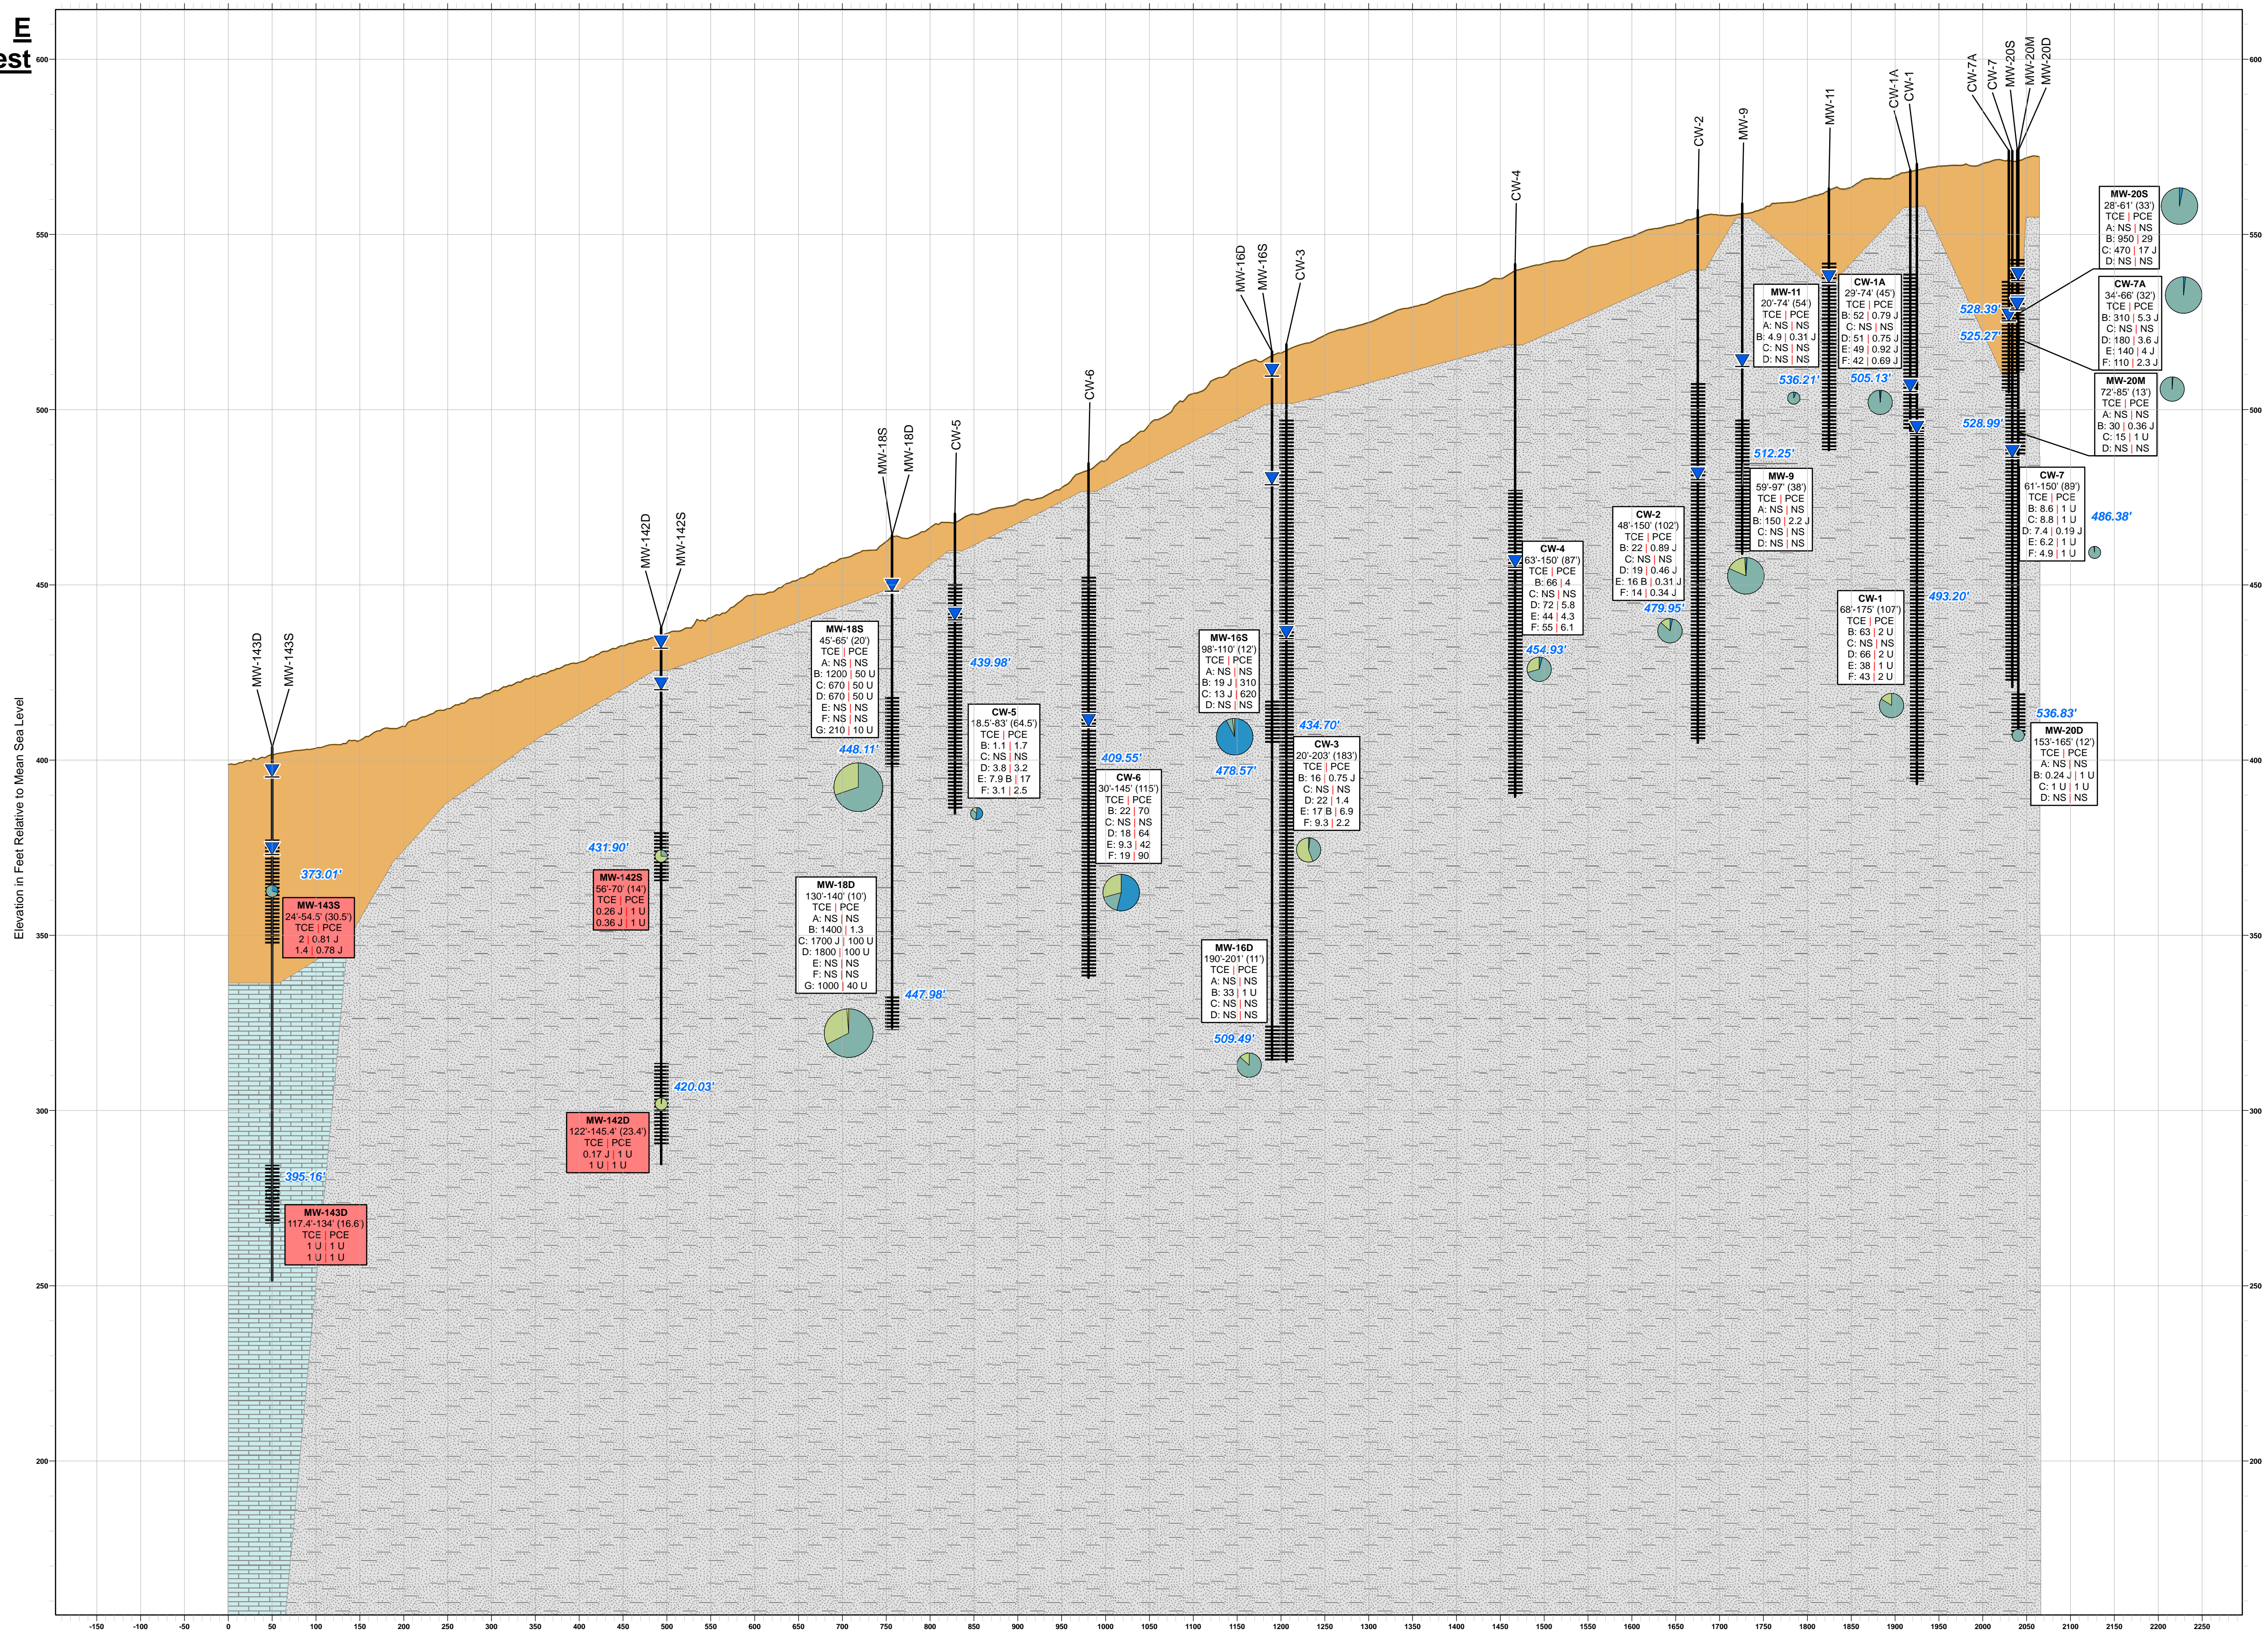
E
est

Elevation in Feet Relative to Mean Sea Level

600
550
500
450
400
350
300
250
200

MW-143D MW-143S MW-142D MW-142S MW-18S MW-18D CW-5 CW-6 MW-16D MW-16S CW-3 CW-4 CW-2 MW-9 MW-11 CW-1A CW-1 CW-7A CW-7 MW-20S MW-20M MW-20D

MW-20S
28'-61' (33')
TCE | PCE
A: NS | NS
B: 950 | 29
C: 470 | 17 J
D: NS | NS

CW-7A
34'-66' (32')
TCE | PCE
B: 310 | 5.3 J
C: NS | NS
D: 180 | 3.6 J
E: 140 | 4 J
F: 110 | 2.3 J

MW-20M
72'-85' (13')
TCE | PCE
A: NS | NS
B: 30 | 0.36 J
C: 15 | 1 U
D: NS | NS

CW-7
61'-150' (89')
TCE | PCE
B: 8.6 | 1 U
C: 8.8 | 1 U
D: 7.4 | 0.19 J
E: 6.2 | 1 U
F: 4.9 | 1 U

MW-20D
153'-165' (12')
TCE | PCE
A: NS | NS
B: 0.24 J | 1 U
C: 1 U | 1 U
D: NS | NS

MW-11
20'-74' (54')
TCE | PCE
A: NS | NS
B: 4.9 | 0.31 J
C: NS | NS
D: NS | NS

CW-1A
29'-74' (45')
TCE | PCE
B: 52 | 0.79 J
C: NS | NS
D: 51 | 0.75 J
E: 49 | 0.92 J
F: 42 | 0.69 J

MW-9
59'-97' (38')
TCE | PCE
A: NS | NS
B: 150 | 2.2 J
C: NS | NS
D: NS | NS

CW-2
48'-150' (102')
TCE | PCE
B: 22 | 0.89 J
C: NS | NS
D: 19 | 0.46 J
E: 16 B | 0.31 J
F: 14 | 0.34 J

CW-1
68'-175' (107')
TCE | PCE
B: 63 | 2 U
C: NS | NS
D: 66 | 2 U
E: 38 | 1 U
F: 43 | 2 U

CW-4
63'-150' (87')
TCE | PCE
B: 66 | 4
C: NS | NS
D: 72 | 5.8
E: 44 | 4.3
F: 55 | 6.1

MW-16S
98'-110' (12')
TCE | PCE
A: NS | NS
B: 19 J | 310
C: 13 J | 620
D: NS | NS

CW-3
20'-203' (183')
TCE | PCE
B: 16 | 0.75 J
C: NS | NS
D: 22 | 1.4
E: 17 B | 6.9
F: 9.3 | 2.2

MW-16D
190'-201' (11')
TCE | PCE
A: NS | NS
B: 33 | 1 U
C: NS | NS
D: NS | NS

CW-6
30'-145' (115')
TCE | PCE
B: 22 | 70
C: NS | NS
D: 18 | 64
E: 9.3 | 42
F: 19 | 90

CW-5
18.5'-83' (64.5')
TCE | PCE
B: 1.1 | 1.7
C: NS | NS
D: 3.8 | 3.2
E: 7.9 B | 17
F: 3.1 | 2.5

MW-18S
45'-65' (20')
TCE | PCE
A: NS | NS
B: 1200 | 50 U
C: 670 | 50 U
D: 670 | 50 U
E: NS | NS
F: NS | NS
G: 210 | 10 U

MW-18D
130'-140' (10')
TCE | PCE
A: NS | NS
B: 1400 | 1.3
C: 1700 J | 100 U
D: 1800 | 100 U
E: NS | NS
F: NS | NS
G: 1000 | 40 U

MW-142S
56'-70' (14')
TCE | PCE
0.26 J | 1 U
0.36 J | 1 U

MW-142D
122'-145.4' (23.4')
TCE | PCE
0.17 J | 1 U
1 U | 1 U

MW-143S
24'-54.5' (30.5')
TCE | PCE
2 | 0.81 J
1.4 | 0.78 J

MW-143D
117.4'-134' (16.6')
TCE | PCE
1 U | 1 U
1 U | 1 U

528.39' 525.27' 536.21' 505.13' 528.99' 512.25' 486.38' 493.20' 479.95' 454.93' 536.83' 434.70' 478.57' 509.49' 409.55' 439.98' 448.11' 447.98' 431.90' 420.03' 373.01' 395.16'

-150 -100 -50 0 50 100 150 200 250 300 350 400 450 500 550 600 650 700 750 800 850 900 950 1000 1050 1100 1150 1200 1250 1300 1350 1400 1450 1500 1550 1600 1650 1700 1750 1800 1850 1900 1950 2000 2050 2100 2150 2200 2250